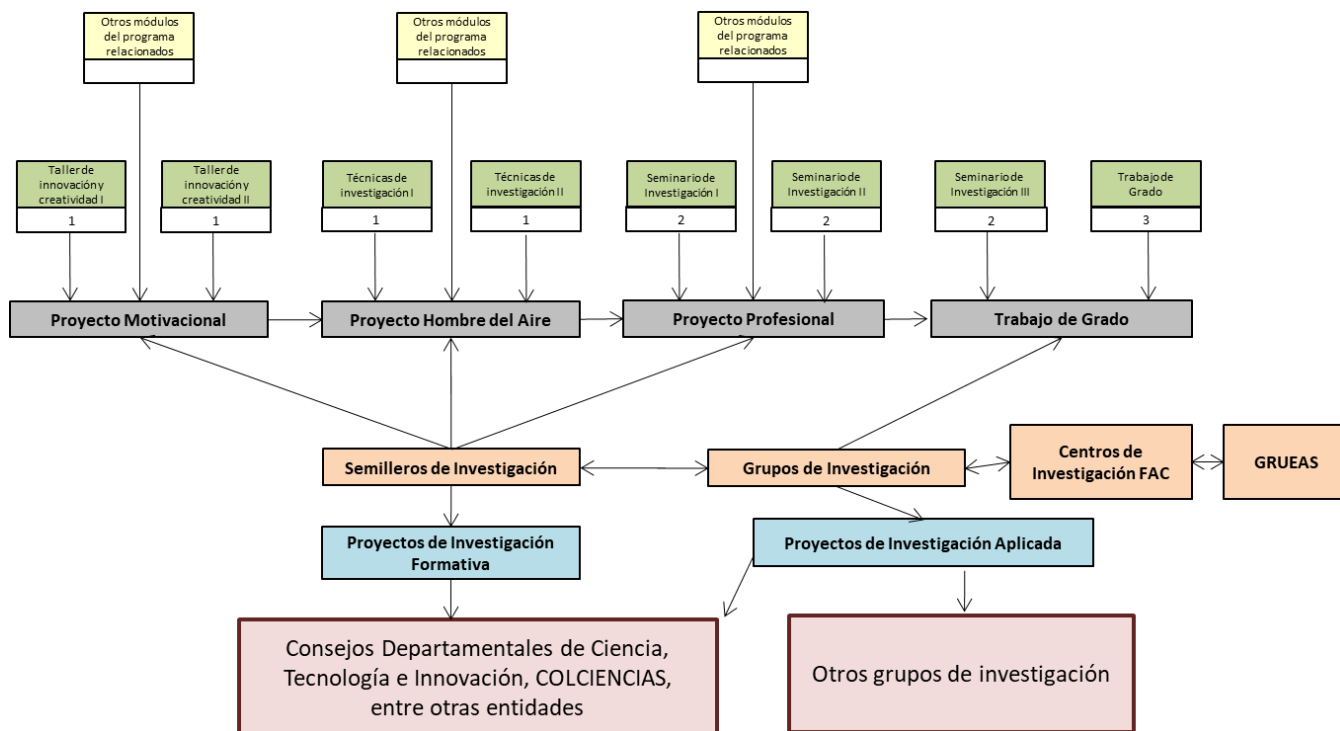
Otros módulos del programa relacionados

Otros módulos del programa relacionados

Otros módulos del programa relacionados

Taller de innovación y creatividad I
1

Taller de innovación y creatividad II
1

Técnicas de investigación I
1

Técnicas de investigación II
1

Seminario de Investigación I
2

Seminario de Investigación II
2

Seminario de Investigación III
2

Trabajo de Grado
3

Proyecto Motivacional

Proyecto Hombre del Aire

Proyecto Profesional

Trabajo de Grado

Semilleros de Investigación

Grupos de Investigación

Centros de Investigación FAC

GRUEAS

Proyectos de Investigación Formativa

Proyectos de Investigación Aplicada

Consejos Departamentales de Ciencia, Tecnología e Innovación, COLCIENCIAS, entre otras entidades

Otros grupos de investigación